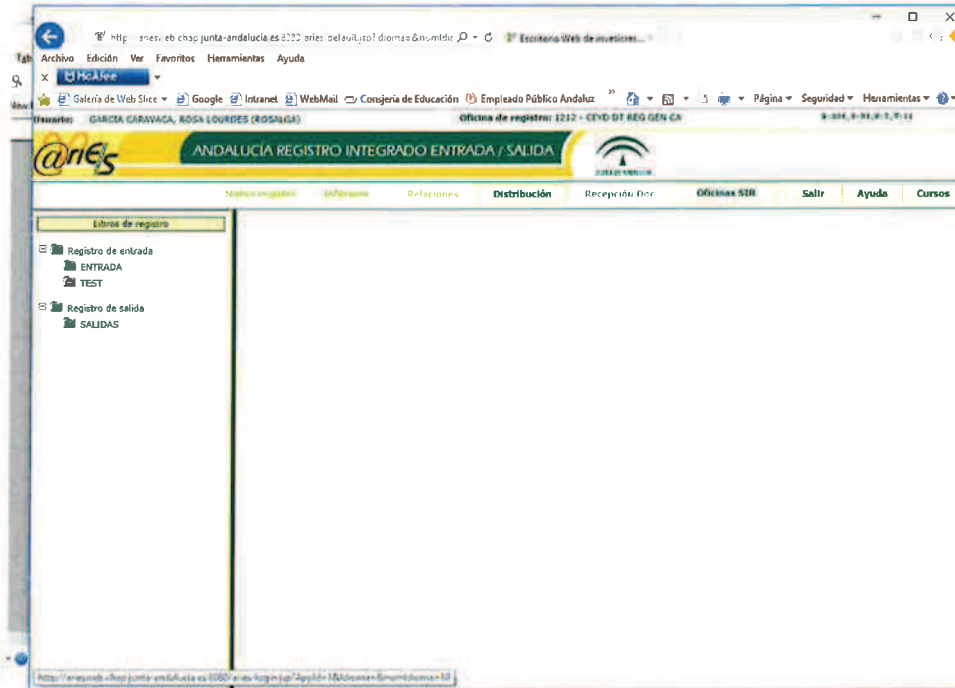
http://ariesweb.chap.junta-andalucia.es:8080/aries/defaultJsp?idioma=&numIdio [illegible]
Escritorio Web de inversiones...

Archivo Edición Ver Favoritos Herramientas Ayuda
McAfee
Galería de Web Slice Google Intranet WebMail Consjería de Educación Empleado Público Andaluz Página Seguridad Herramientas

Usuario: GARCIA CARAVACA, ROSA LOURDES (ROSALGA) Oficina de registro: 1212 - CEYD DT REG GEN CA

@riES ANDALUCIA REGISTRO INTEGRADO ENTRADA / SALIDA

Nuevo registro Informes Relaciones Distribución Recepción Doc Oficinas SIR Salir Ayuda Cursos

Libros de registro
Registro de entrada
ENTRADA
TEST
Registro de salida
SALIDAS

http://ariesweb.chap.junta-andalucia.es:8080/aries/login.jsp?AppId=1&idioma=&numIdioma=10